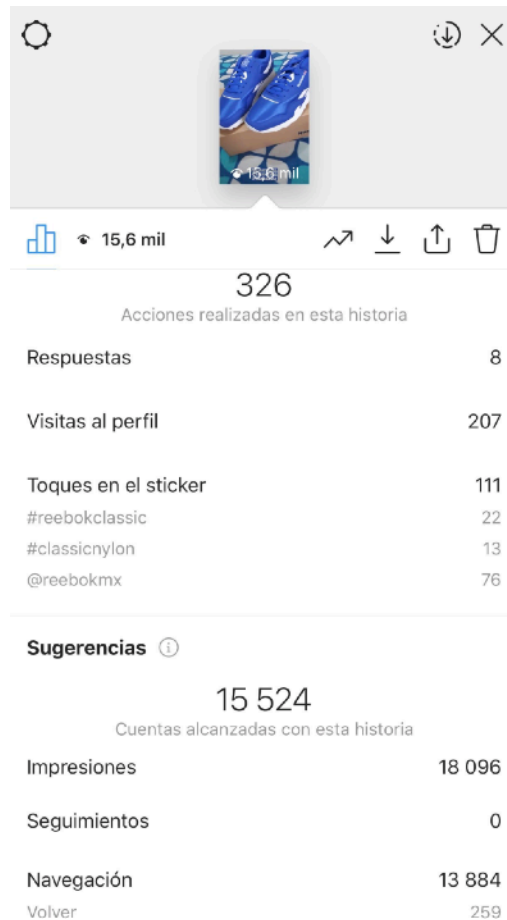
15,6 mil

15,6 mil

326
Acciones realizadas en esta historia

| | |
|---|---|
| Respuestas | 8 |
| Visitas al perfil | 207 |
| Toques en el sticker | 111 |
| #reebokclassic | 22 |
| #classicnylon | 13 |
| @reebokmx | 76 |

Sugerencias ⓘ

15 524
Cuentas alcanzadas con esta historia

| | |
|---|---|
| Impresiones | 18 096 |
| Seguimientos | 0 |
| Navegación | 13 884 |
| Volver | 259 |